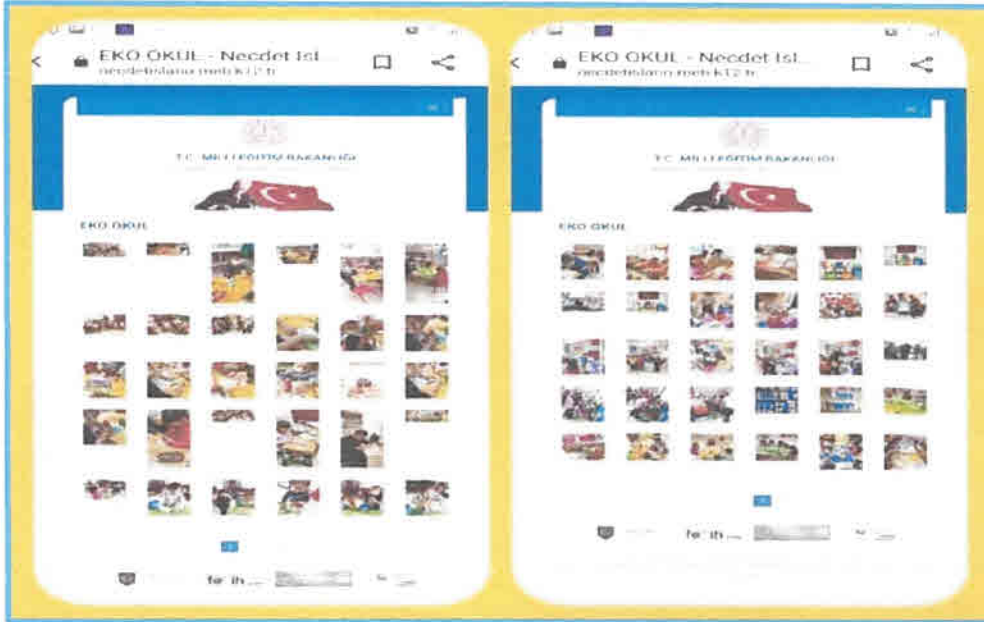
EKO OKUL - Necdet Isl...
necdetislanu.meb.k12.tr

T.C. MİLLİ EĞİTİM BAKANLIĞI

EKO OKUL

1

fe ih ...

EKO OKUL - Necdet Isl...
necdetislanu.meb.k12.tr

T.C. MİLLİ EĞİTİM BAKANLIĞI

EKO OKUL

1

fe ih ...